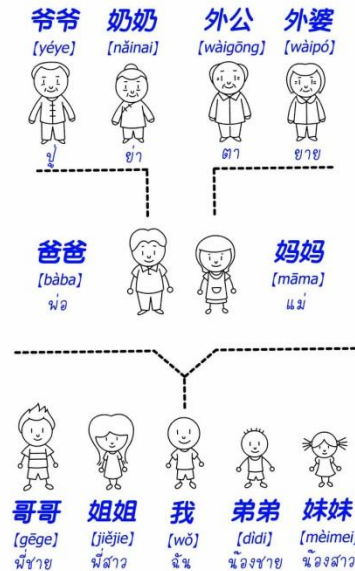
爷爷
[yéye]
ปู่

奶奶
[nǎinai]
ย่า

外公
[wàigōng]
ตา

外婆
[wàipó]
ยาย

爸爸
[bàba]
พ่อ

妈妈
[māma]
แม่

哥哥
[gēge]
พี่ชาย

姐姐
[jiějie]
พี่สาว

我
[wǒ]
ฉัน

弟弟
[dìdi]
น้องชาย

妹妹
[mèimei
น้องสาว